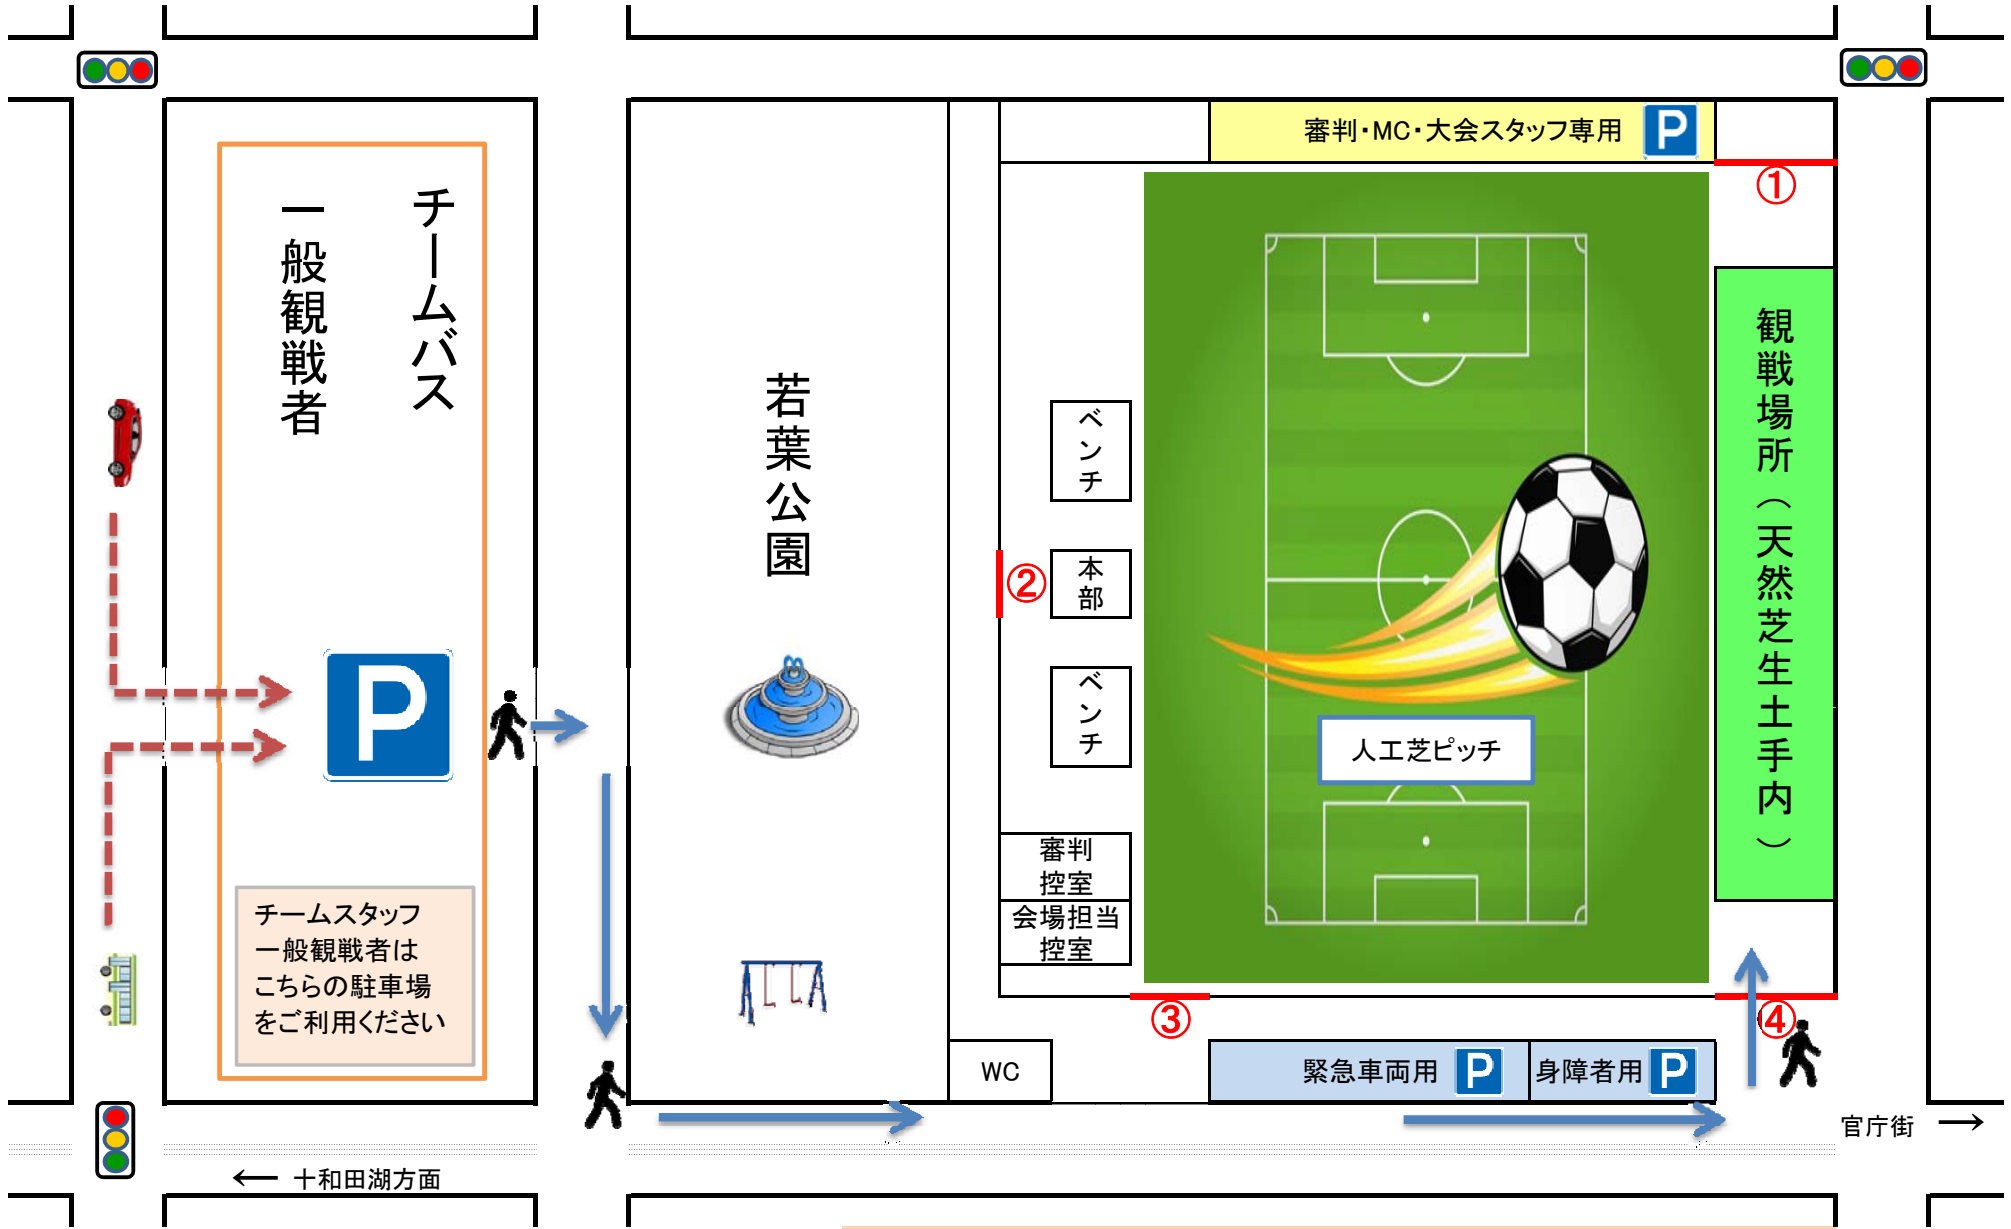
チームバス

一般観戦者

P

チームスタッフ
一般観戦者は
こちらの駐車場
をご利用ください

若葉公園

審判・MC・大会スタッフ専用 P

①

ベンチ

②

本部

ベンチ

審判控室

会場担当控室

人工芝ピッチ

観戦場所（天然芝生土手内）

③

④

WC

緊急車両用 P

身障者用 P

← 十和田湖方面

官庁街 →